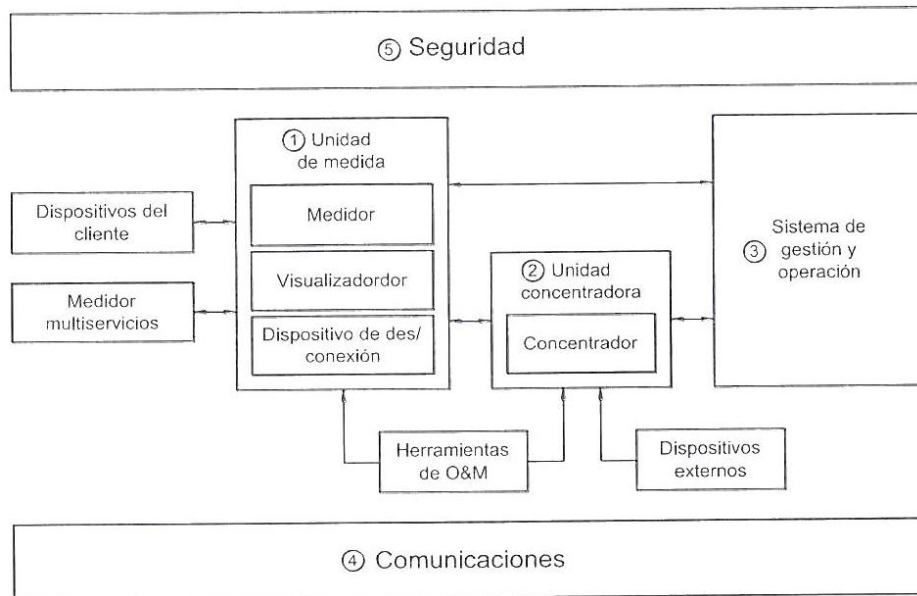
⑤ Seguridad

① Unidad de medida

Medidor

Visualizadordor

Dispositivo de des/conexión

Dispositivos del cliente

Medidor multiservicios

② Unidad concentradora

Concentrador

Sistema de ③ gestión y operación

Herramientas de O&M

Dispositivos externos

④ Comunicaciones